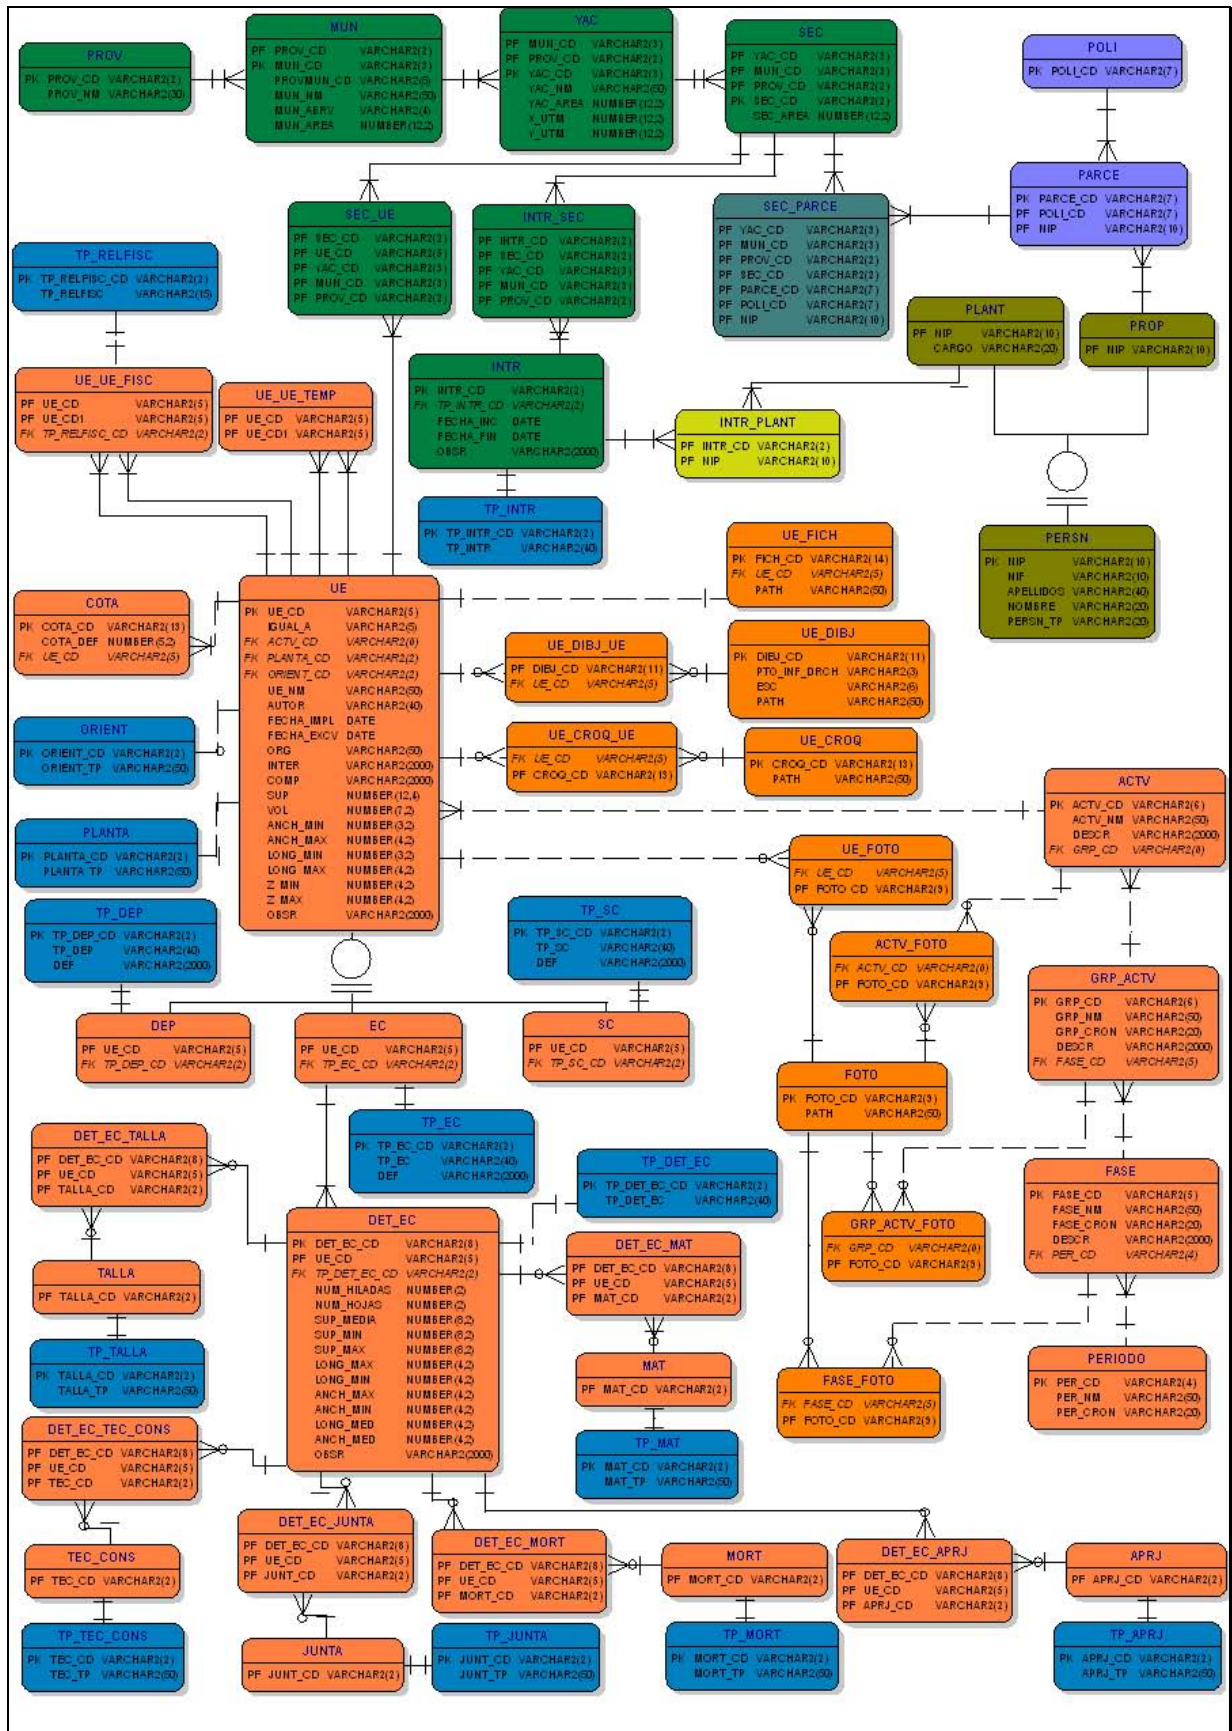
PROV
PK PROV_CD VARCHAR2(2)
PROV_NM VARCHAR2(30)

MUN
PF PROV_CD VARCHAR2(2)
PK MUN_CD VARCHAR2(3)
PROVMUN_CD VARCHAR2(5)
MUN_NM VARCHAR2(50)
MUN_ABRV VARCHAR2(4)
MUN_AREA NUMBER(12,2)

YAC
PF MUN_CD VARCHAR2(3)
PF PROV_CD VARCHAR2(2)
PK YAC_CD VARCHAR2(3)
YAC_NM VARCHAR2(50)
YAC_AREA NUMBER(12,2)
X_UTM NUMBER(12,2)
Y_UTM NUMBER(12,2)

SEC
PF YAC_CD VARCHAR2(3)
PF MUN_CD VARCHAR2(3)
PF PROV_CD VARCHAR2(2)
PK SEC_CD VARCHAR2(2)
SEC_AREA NUMBER(12,2)

POLI
PK POLI_CD VARCHAR2(7)

PARCE
PK PARCE_CD VARCHAR2(7)
PF POLI_CD VARCHAR2(7)
PF NIP VARCHAR2(10)

SEC_PARCE
PF YAC_CD VARCHAR2(3)
PF MUN_CD VARCHAR2(3)
PF PROV_CD VARCHAR2(2)
PF SEC_CD VARCHAR2(2)
PF PARCE_CD VARCHAR2(7)
PF POLI_CD VARCHAR2(7)
PF NIP VARCHAR2(10)

SEC_UE
PF SEC_CD VARCHAR2(2)
PF UE_CD VARCHAR2(5)
PF YAC_CD VARCHAR2(3)
PF MUN_CD VARCHAR2(3)
PF PROV_CD VARCHAR2(2)

INTR_SEC
PF INTR_CD VARCHAR2(2)
PF SEC_CD VARCHAR2(2)
PF YAC_CD VARCHAR2(3)
PF MUN_CD VARCHAR2(3)
PF PROV_CD VARCHAR2(2)

TP_RELFISC
PK TP_RELFISC_CD VARCHAR2(2)
TP_RELFISC VARCHAR2(15)

PLANT
PF NIP VARCHAR2(10)
CARGO VARCHAR2(20)

PROP
PF NIP VARCHAR2(10)

INTR
PK INTR_CD VARCHAR2(2)
FK TP_INTR_CD VARCHAR2(2)
FECHA_INC DATE
FECHA_FIN DATE
OBSR VARCHAR2(2000)

UE_UE_FISC
PF UE_CD VARCHAR2(5)
PF UE_CD1 VARCHAR2(5)
FK TP_RELFISC_CD VARCHAR2(2)

UE_UE_TEMP
PF UE_CD VARCHAR2(5)
PF UE_CD1 VARCHAR2(5)

INTR_PLANT
PF INTR_CD VARCHAR2(2)
PF NIP VARCHAR2(10)

TP_INTR
PK TP_INTR_CD VARCHAR2(2)
TP_INTR VARCHAR2(40)

PERSN
PK NIP VARCHAR2(10)
NIF VARCHAR2(10)
APELLIDOS VARCHAR2(40)
NOMBRE VARCHAR2(20)
PERSN_TP VARCHAR2(20)

UE_FICH
PK FICH_CD VARCHAR2(14)
FK UE_CD VARCHAR2(5)
PATH VARCHAR2(50)

COTA
PK COTA_CD VARCHAR2(13)
COTA_DEF NUMBER(5,2)
FK UE_CD VARCHAR2(5)

UE
PK UE_CD VARCHAR2(5)
IGUAL_A VARCHAR2(5)
FK ACTV_CD VARCHAR2(6)
FK PLANTA_CD VARCHAR2(2)
FK ORIENT_CD VARCHAR2(2)
UE_NM VARCHAR2(50)
AUTOR VARCHAR2(40)
FECHA_IMPL DATE
FECHA_EXCV DATE
ORG VARCHAR2(50)
INTER VARCHAR2(2000)
COMP VARCHAR2(2000)
SUP NUMBER(12,4)
VOL NUMBER(7,2)
ANCH_MIN NUMBER(3,2)
ANCH_MAX NUMBER(4,2)
LONG_MIN NUMBER(3,2)
LONG_MAX NUMBER(4,2)
Z_MIN NUMBER(4,2)
Z_MAX NUMBER(4,2)
OBSR VARCHAR2(2000)

UE_DIBJ_UE
PF DIBJ_CD VARCHAR2(11)
FK UE_CD VARCHAR2(5)

UE_DIBJ
PK DIBJ_CD VARCHAR2(11)
PTO_INF_DRCH VARCHAR2(3)
ESC VARCHAR2(6)
PATH VARCHAR2(50)

ORIENT
PK ORIENT_CD VARCHAR2(2)
ORIENT_TP VARCHAR2(50)

UE_CROQ_UE
FK UE_CD VARCHAR2(5)
PF CROQ_CD VARCHAR2(13)

UE_CROQ
PK CROQ_CD VARCHAR2(13)
PATH VARCHAR2(50)

ACTV
PK ACTV_CD VARCHAR2(6)
ACTV_NM VARCHAR2(50)
DESCR VARCHAR2(2000)
FK GRP_CD VARCHAR2(6)

PLANTA
PK PLANTA_CD VARCHAR2(2)
PLANTA_TP VARCHAR2(50)

UE_FOTO
FK UE_CD VARCHAR2(5)
PF FOTO_CD VARCHAR2(9)

TP_DEP
PK TP_DEP_CD VARCHAR2(2)
TP_DEP VARCHAR2(40)
DEF VARCHAR2(2000)

TP_SC
PK TP_SC_CD VARCHAR2(2)
TP_SC VARCHAR2(40)
DEF VARCHAR2(2000)

ACTV_FOTO
FK ACTV_CD VARCHAR2(6)
PF FOTO_CD VARCHAR2(9)

GRP_ACTV
PK GRP_CD VARCHAR2(6)
GRP_NM VARCHAR2(50)
GRP_CRON VARCHAR2(20)
DESCR VARCHAR2(2000)
FK FASE_CD VARCHAR2(5)

DEP
PF UE_CD VARCHAR2(5)
FK TP_DEP_CD VARCHAR2(2)

EC
PF UE_CD VARCHAR2(5)
FK TP_EC_CD VARCHAR2(2)

SC
PF UE_CD VARCHAR2(5)
FK TP_SC_CD VARCHAR2(2)

FOTO
PK FOTO_CD VARCHAR2(9)
PATH VARCHAR2(50)

TP_EC
PK TP_EC_CD VARCHAR2(2)
TP_EC VARCHAR2(40)
DEF VARCHAR2(2000)

DET_EC_TALLA
PF DET_EC_CD VARCHAR2(8)
PF UE_CD VARCHAR2(5)
PF TALLA_CD VARCHAR2(2)

TP_DET_EC
PK TP_DET_EC_CD VARCHAR2(2)
TP_DET_EC VARCHAR2(40)

FASE
PK FASE_CD VARCHAR2(5)
FASE_NM VARCHAR2(50)
FASE_CRON VARCHAR2(20)
DESCR VARCHAR2(2000)
FK PER_CD VARCHAR2(4)

DET_EC
PK DET_EC_CD VARCHAR2(8)
PF UE_CD VARCHAR2(5)
FK TP_DET_EC_CD VARCHAR2(2)
NUM_HILADAS NUMBER(2)
NUM_HOJAS NUMBER(2)
SUP_MEDIA NUMBER(6,2)
SUP_MIN NUMBER(6,2)
SUP_MAX NUMBER(6,2)
LONG_MAX NUMBER(4,2)
LONG_MIN NUMBER(4,2)
ANCH_MAX NUMBER(4,2)
ANCH_MIN NUMBER(4,2)
LONG_MED NUMBER(4,2)
ANCH_MED NUMBER(4,2)
OBSR VARCHAR2(2000)

DET_EC_MAT
PF DET_EC_CD VARCHAR2(8)
PF UE_CD VARCHAR2(5)
PF MAT_CD VARCHAR2(2)

GRP_ACTV_FOTO
FK GRP_CD VARCHAR2(6)
PF FOTO_CD VARCHAR2(9)

TALLA
PF TALLA_CD VARCHAR2(2)

MAT
PF MAT_CD VARCHAR2(2)

TP_TALLA
PK TALLA_CD VARCHAR2(2)
TALLA_TP VARCHAR2(50)

FASE_FOTO
FK FASE_CD VARCHAR2(5)
PF FOTO_CD VARCHAR2(9)

PERIODO
PK PER_CD VARCHAR2(4)
PER_NM VARCHAR2(50)
PER_CRON VARCHAR2(20)

DET_EC_TEC_CONS
PF DET_EC_CD VARCHAR2(8)
PF UE_CD VARCHAR2(5)
PF TEC_CD VARCHAR2(2)

TP_MAT
PK MAT_CD VARCHAR2(2)
MAT_TP VARCHAR2(50)

DET_EC_JUNTA
PF DET_EC_CD VARCHAR2(8)
PF UE_CD VARCHAR2(5)
PF JUNT_CD VARCHAR2(2)

DET_EC_MORT
PF DET_EC_CD VARCHAR2(8)
PF UE_CD VARCHAR2(5)
PF MORT_CD VARCHAR2(2)

MORT
PF MORT_CD VARCHAR2(2)

DET_EC_APRJ
PF DET_EC_CD VARCHAR2(8)
PF UE_CD VARCHAR2(5)
PF APRJ_CD VARCHAR2(2)

APRJ
PF APRJ_CD VARCHAR2(2)

TEC_CONS
PF TEC_CD VARCHAR2(2)

TP_TEC_CONS
PK TEC_CD VARCHAR2(2)
TEC_TP VARCHAR2(50)

JUNTA
PF JUNT_CD VARCHAR2(2)

TP_JUNTA
PK JUNT_CD VARCHAR2(2)
JUNT_TP VARCHAR2(50)

TP_MORT
PK MORT_CD VARCHAR2(2)
MORT_TP VARCHAR2(50)

TP_APRJ
PK APRJ_CD VARCHAR2(2)
APRJ_TP VARCHAR2(50)